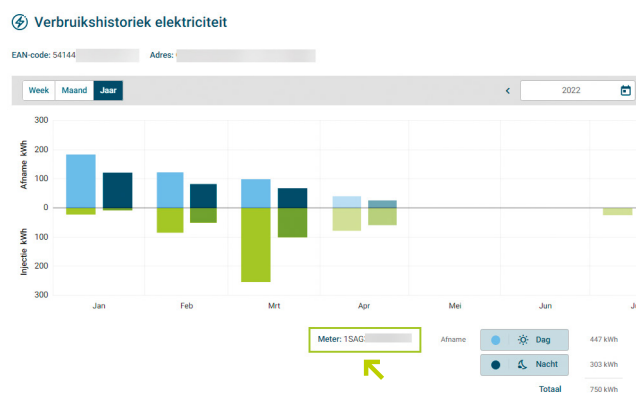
Verbruikshistoriek elektriciteit

EAN-code: 54144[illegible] Adres: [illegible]

Week Maand Jaar

2022

300
200
100
0
100
200
300

Afname kWh
Injectie kWh

Jan Feb Mrt Apr Mei Jun J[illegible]

Meter: 1SAG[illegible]

Afname Dag 447 kWh
Nacht 303 kWh
Totaal 750 kWh